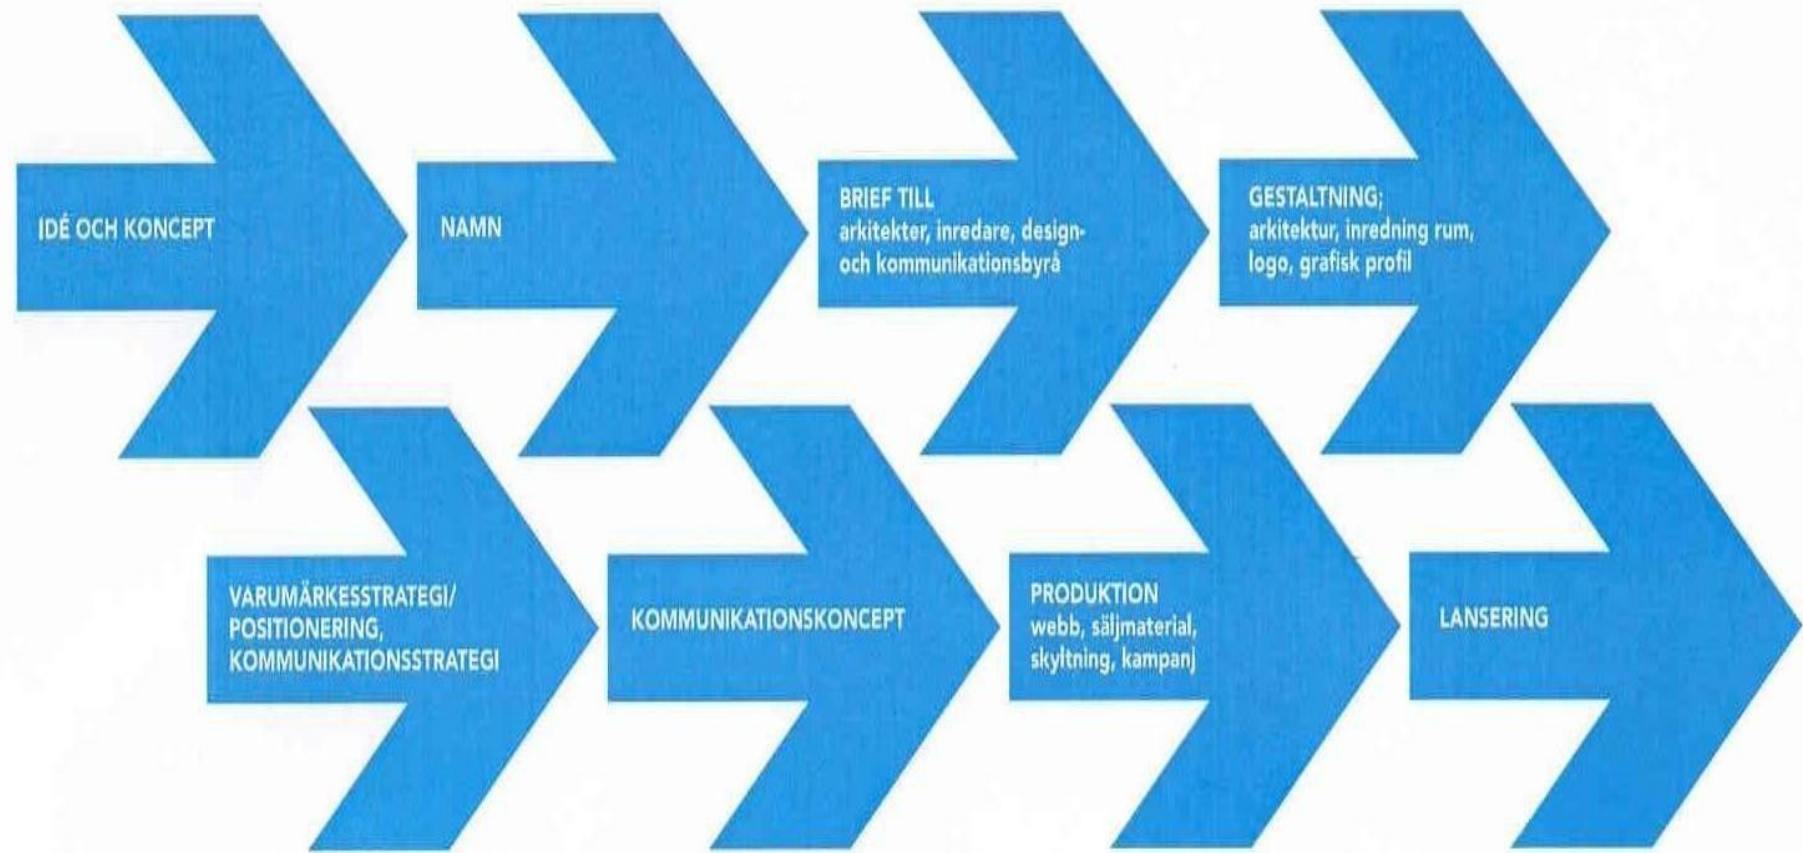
IDÉ OCH KONCEPT

NAMN

BRIEF TILL
arkitekter, inredare, design- och kommunikationsbyrå

GESTALTNING;
arkitektur, inredning rum, logo, grafisk profil

VARUMÄRKESSTRATEGI/
POSITIONERING,
KOMMUNIKATIONSSTRATEGI

KOMMUNIKATIONSKONCEPT

PRODUKTION
webb, säljmaterial, skyltning, kampanj

LANSERING